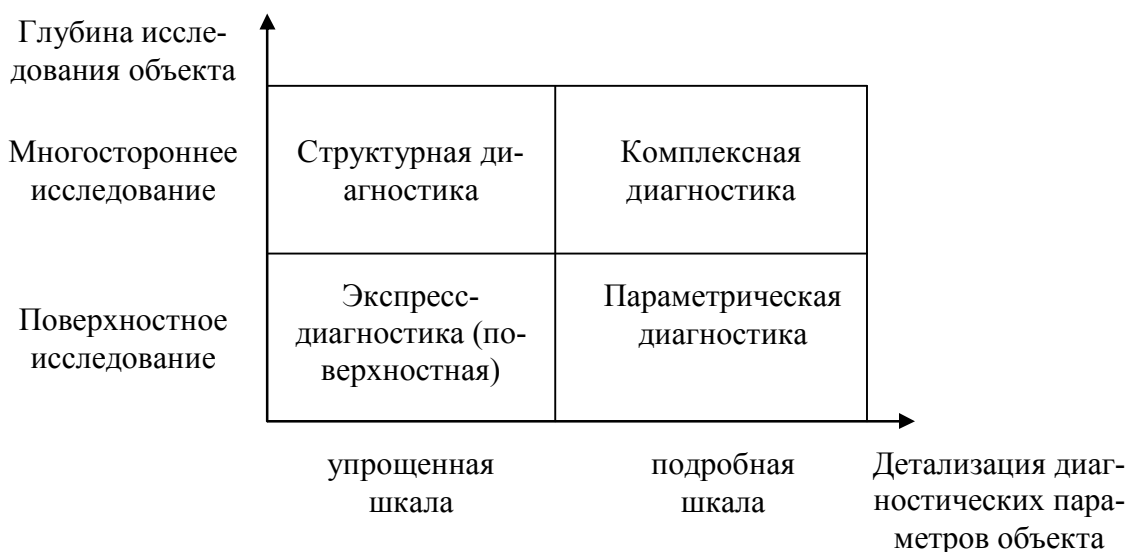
Глубина исследования объекта

Многостороннее исследование

Структурная диагностика

Комплексная диагностика

Поверхностное исследование

Экспресс-диагностика (поверхностная)

Параметрическая диагностика

упрощенная шкала

подробная шкала

Детализация диагностических параметров объекта